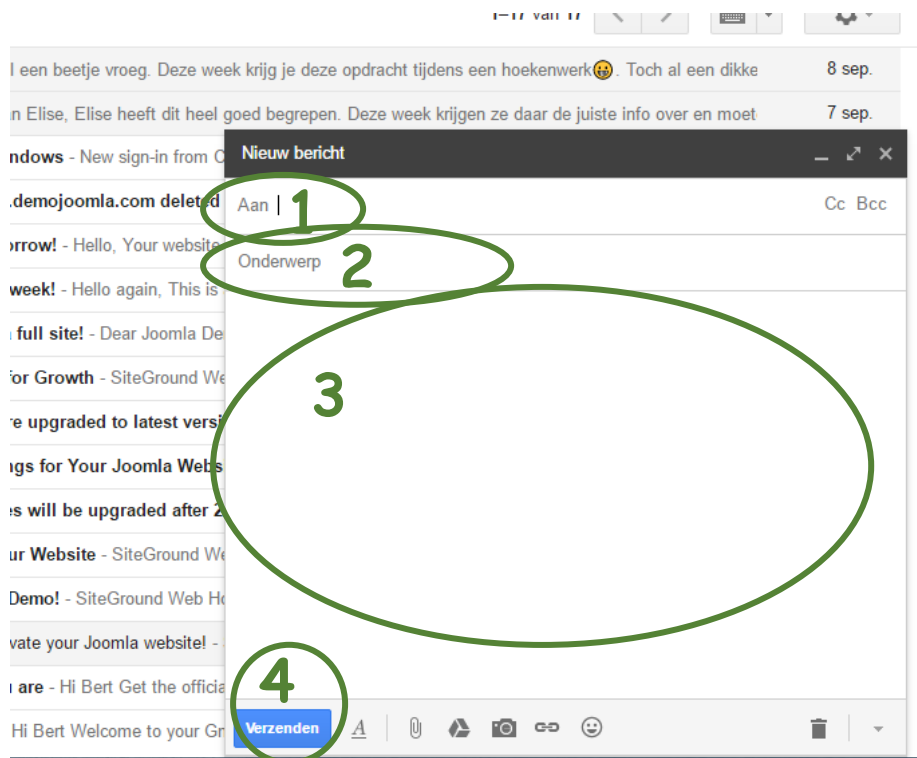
1–17 van 17

l een beetje vroeg. Deze week krijg je deze opdracht tijdens een hoekenwerk😛. Toch al een dikke 8 sep.

n Elise, Elise heeft dit heel goed begrepen. Deze week krijgen ze daar de juiste info over en moet 7 sep.

ndows - New sign-in from C

.demojoomla.com deleted

orrow! - Hello, Your website

week! - Hello again, This is

full site! - Dear Joomla De

for Growth - SiteGround We

re upgraded to latest versi

ngs for Your Joomla Webs

es will be upgraded after 2

ur Website - SiteGround We

Demo! - SiteGround Web H

vate your Joomla website! -

n are - Hi Bert Get the officia

Hi Bert Welcome to your Gr

Nieuw bericht

Aan

Cc Bcc

Onderwerp

1

2

3

4

Verzenden